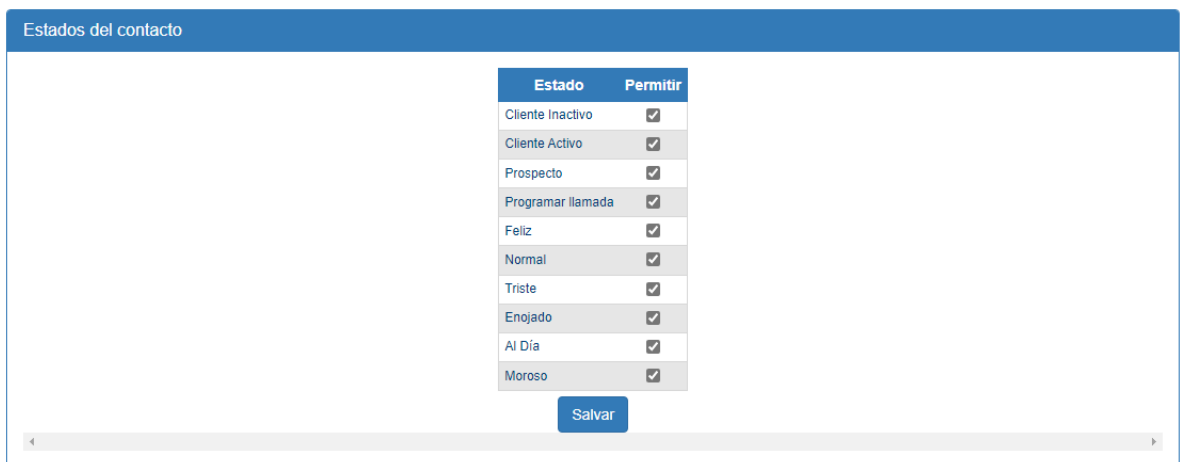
Estados del contacto

| Estado | Permitir |
|---|---|
| Cliente Inactivo | ☑ |
| Cliente Activo | ☑ |
| Prospecto | ☑ |
| Programar llamada | ☑ |
| Feliz | ☑ |
| Normal | ☑ |
| Triste | ☑ |
| Enojado | ☑ |
| Al Día | ☑ |
| Moroso | ☑ |

Salvar